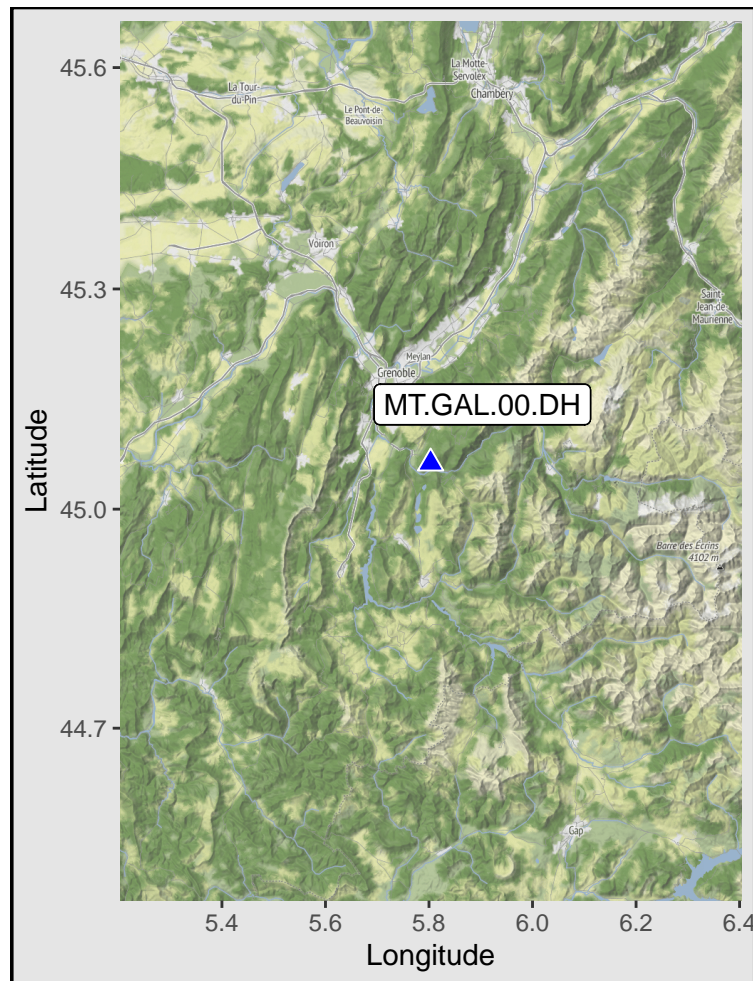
45.6
45.3
45.0
44.7

Latitude

La Motte-Servolex
Chambéry
La Tour-du-Pin
Le Pont-de-Beauvoisin
Voiron
Saint-Jean-de-Maurienne
Meylan
Grenoble
MT.GAL.00.DH
Barre des Écrins 4102 m
Gap

5.4
5.6
5.8
6.0
6.2
6.4

Longitude